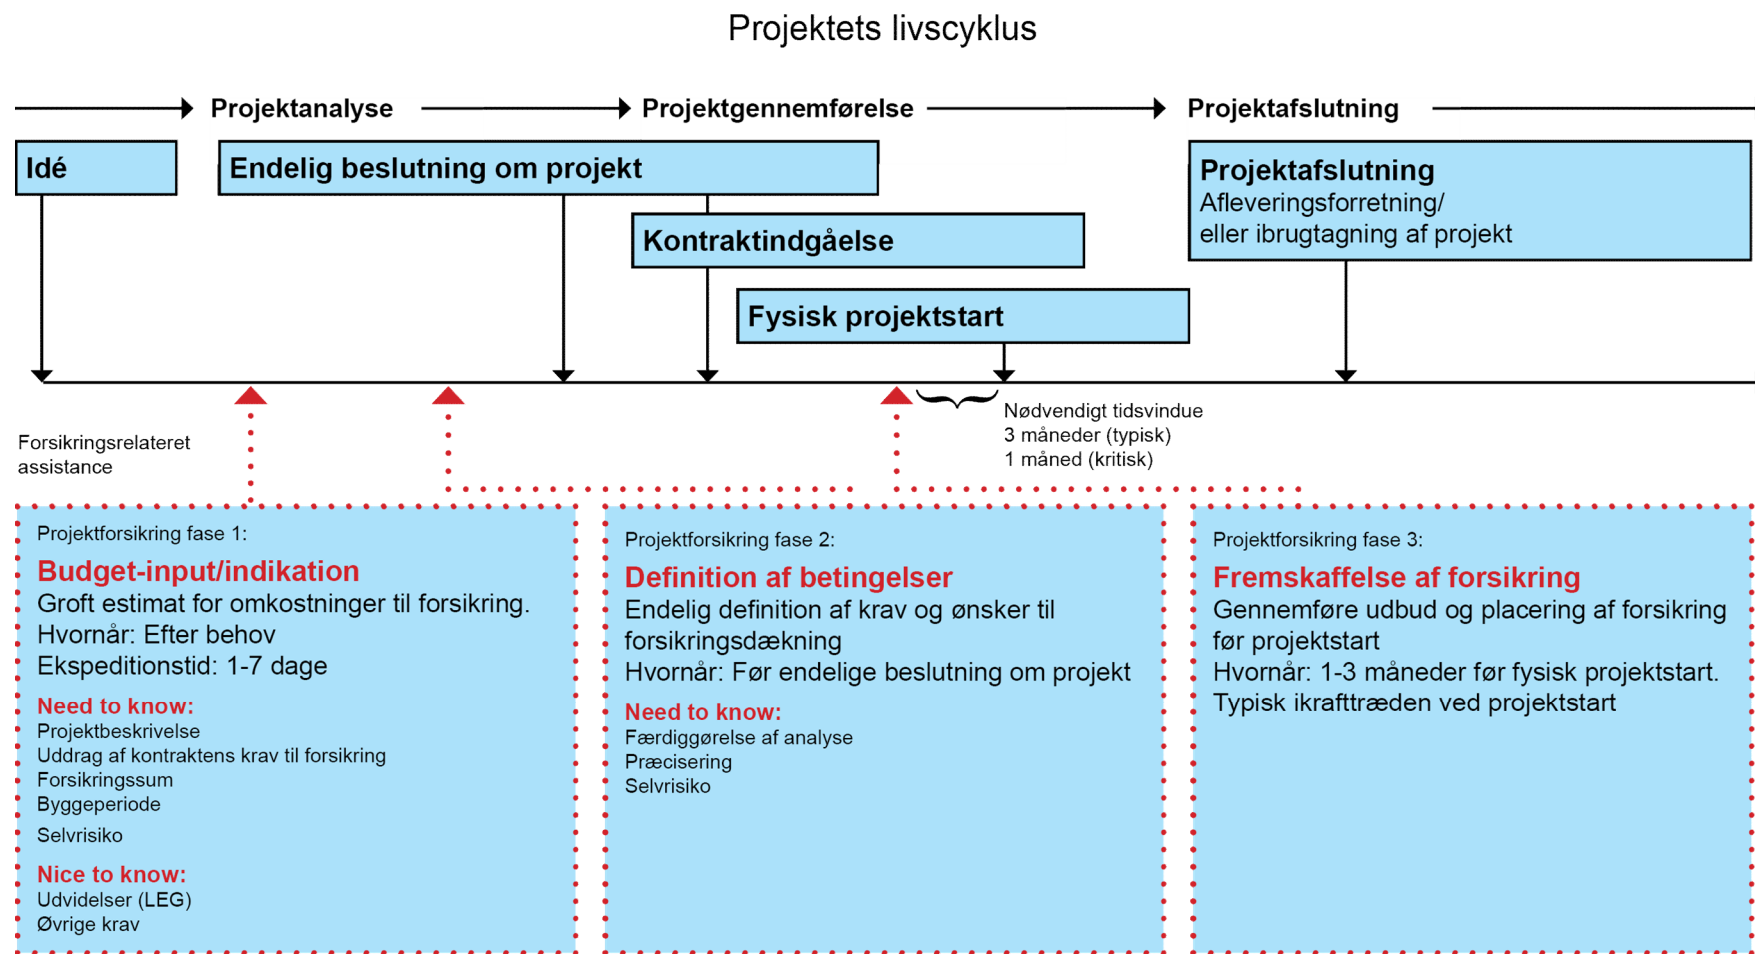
Projektets livscyklus

Projektanalyse

Projektgennemførelse

Projektafslutning

Idé

Endelig beslutning om projekt

Kontraktindgåelse

Fysisk projektstart

Projektafslutning
Afleveringsforretning/
eller ibrugtagning af projekt

Nødvendigt tidsvindue
3 måneder (typisk)
1 måned (kritisk)

Forsikringsrelateret assistance

Projektforsikring fase 1:
Budget-input/indikation
Groft estimat for omkostninger til forsikring.
Hvornår: Efter behov
Ekspeditionstid: 1-7 dage
Need to know:
Projektbeskrivelse
Uddrag af kontraktens krav til forsikring
Forsikringssum
Byggeperiode
Selvrisiko
Nice to know:
Udvidelser (LEG)
Øvrige krav

Projektforsikring fase 2:
Definition af betingelser
Endelig definition af krav og ønsker til forsikringsdækning
Hvornår: Før endelige beslutning om projekt
Need to know:
Færdiggørelse af analyse
Præcisering
Selvrisiko

Projektforsikring fase 3:
Fremskaffelse af forsikring
Gennemføre udbud og placering af forsikring før projektstart
Hvornår: 1-3 måneder før fysisk projektstart.
Typisk ikrafttræden ved projektstart